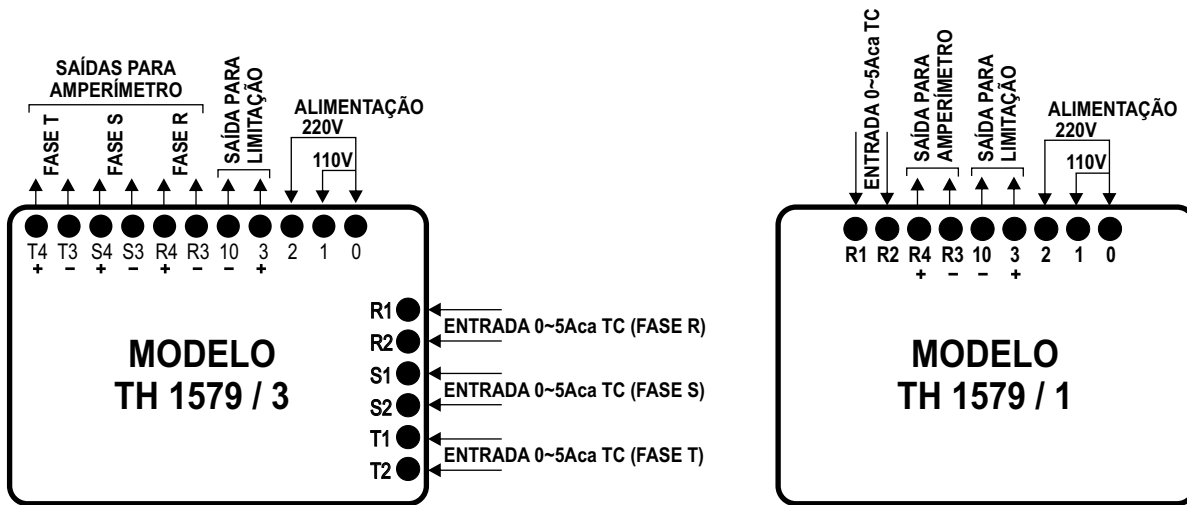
SAÍDAS PARA AMPERÍMETRO

FASE T
FASE S
FASE R

SAÍDA PARA LIMITAÇÃO

ALIMENTAÇÃO
220V
110V

T4 T3 S4 S3 R4 R3 10 3 2 1 0
+ − + − + − − +

R1
R2
ENTRADA 0~5Aca TC (FASE R)
S1
S2
ENTRADA 0~5Aca TC (FASE S)
T1
T2
ENTRADA 0~5Aca TC (FASE T)

MODELO
TH 1579 / 3

ENTRADA 0~5Aca TC

SAÍDA PARA AMPERÍMETRO

SAÍDA PARA LIMITAÇÃO

ALIMENTAÇÃO
220V
110V

R1 R2 R4 R3 10 3 2 1 0
+ − − +

MODELO
TH 1579 / 1